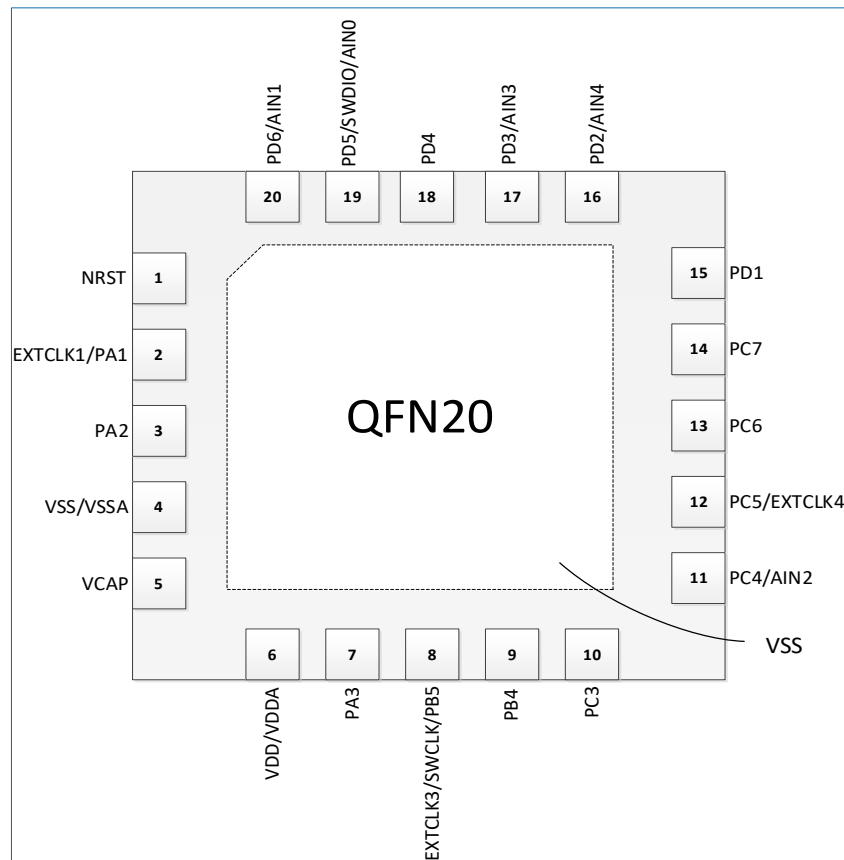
PD6/AIN1
PD5/SWDIO/AIN0
PD4
PD3/AIN3
PD2/AIN4
20
19
18
17
16

NRST 1
EXTCLK1/PA1 2
PA2 3
VSS/VSSA 4
VCAP 5

QFN20

15 PD1
14 PC7
13 PC6
12 PC5/EXTCLK4
11 PC4/AIN2

VSS

6
7
8
9
10
VDD/VDDA
PA3
EXTCLK3/SWCLK/PB5
PB4
PC3